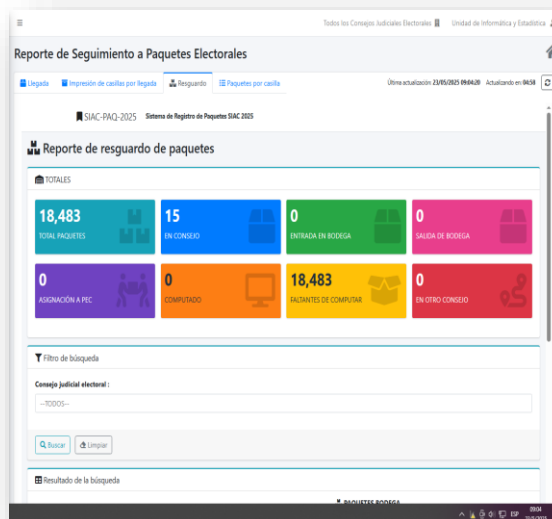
Todos los Consejos Judiciales Electorales | Unidad de Informática y Estadística

Reporte de Seguimiento a Paquetes Electorales

Llegada | Impresión de casillas por llegada | Resguardo | Paquetes por casilla

Última actualización: 23/05/2025 09:04:20 Actualizando en: 04:58

SIAC-PAQ-2025 Sistema de Registro de Paquetes SIAC 2025

Reporte de resguardo de paquetes

TOTALES

| 18,483 TOTAL PAQUETES | 15 EN CONSEJO | 0 ENTRADA EN BODEGA | 0 SALIDA DE BODEGA |
|---|---|---|---|
| 0 ASIGNACIÓN A PEC | 0 COMPUTADO | 18,483 FALTANTES DE COMPUTAR | 0 EN OTRO CONSEJO |

Filtro de búsqueda

Consejo judicial electoral :

--TODOS--

Buscar | Limpiar

Resultado de la búsqueda

PAQUETES BODEGA

ESP 09:04